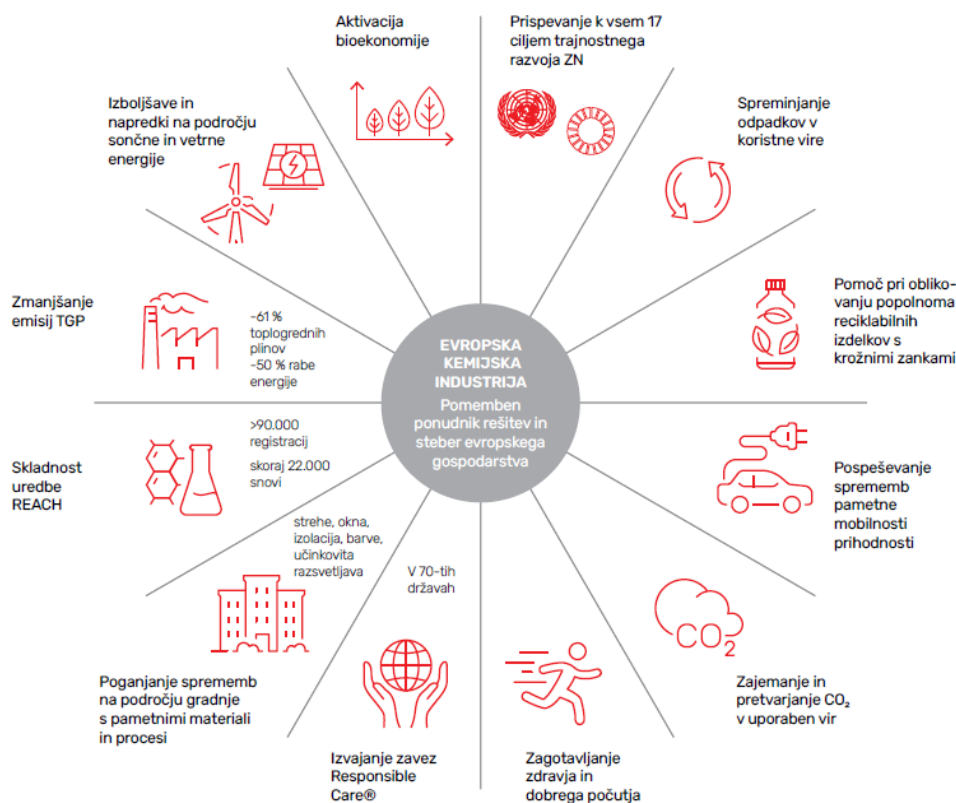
Aktivacija bioekonomije

Prispevanje k vsem 17 ciljem trajnostnega razvoja ZN

Izboljšave in napredki na področju sončne in vetrne energije

Spreminjanje odpadkov v koristne vire

Zmanjšanje emisij TGP

–61 % toplogrednih plinov
–50 % rabe energije

Pomoč pri oblikovanju popolnoma reciklabilnih izdelkov s krožnimi zankami

EVROPSKA KEMIJSKA INDUSTRIJA
Pomemben ponudnik rešitev in steber evropskega gospodarstva

>90.000 registracij

skoraj 22.000 snovi

Skladnost uredbe REACH

Pospeševanje sprememb pametne mobilnosti prihodnosti

strehe, okna, izolacija, barve, učinkovita razsvetljava

V 70-tih državah

$CO_2$

Poganjanje sprememb na področju gradnje s pametnimi materiali in procesi

Zajemanje in pretvarjanje $CO_2$ v uporaben vir

Izvajanje zavez Responsible Care®

Zagotavljanje zdravja in dobrega počutja